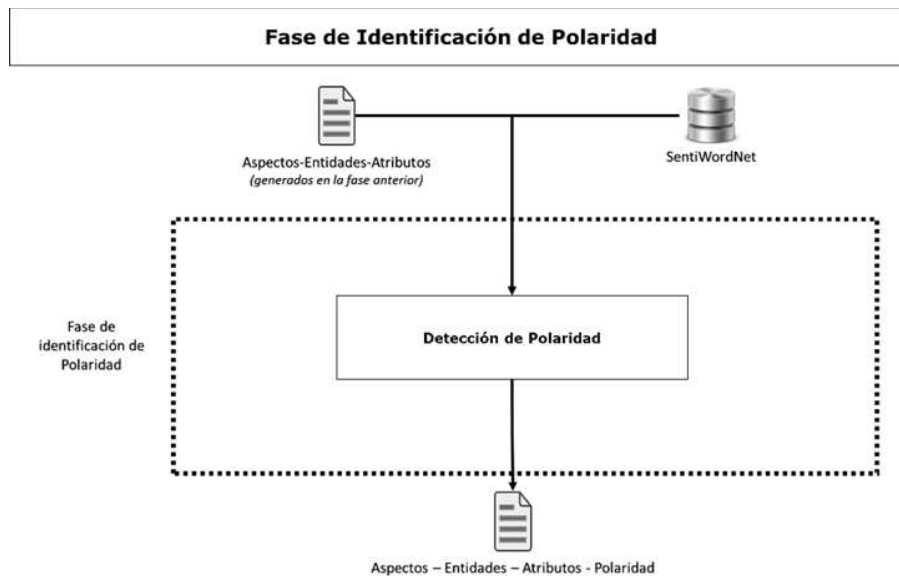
Fase de Identificación de Polaridad

Aspectos-Entidades-Atributos
(generados en la fase anterior)

SentiWordNet

Fase de identificación de Polaridad

Detección de Polaridad

Aspectos – Entidades – Atributos - Polaridad